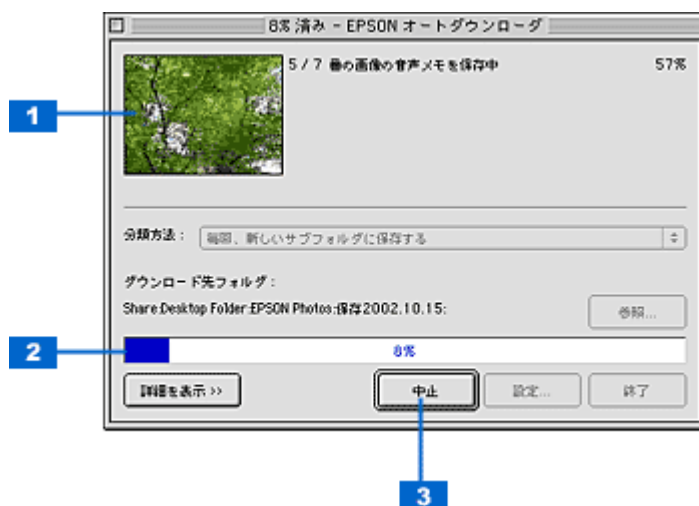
8% 済み - EPSON オートダウンローダ

5 / 7 番の画像の音声メモを保存中

57%

1

分類方法： 毎回、新しいサブフォルダに保存する

ダウンロード先フォルダ：

Share:Desktop Folder:EPSON Photos:保存2002.10.15:

参照...

2

8%

詳細を表示 >>

中止

設定...

終了

3